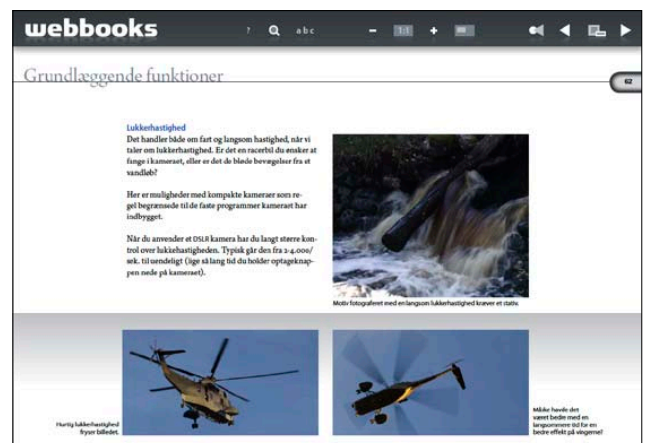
webbooks

? abc 1:1

Grundlæggende funktioner

62

Lukkerhastighed

Det handler både om fart og langsom hastighed, når vi taler om lukkerhastighed. Er det en racerbil du ønsker at fange i kameraet, eller er det de bløde bevægelser fra et vandløb?

Her er muligheder med kompakte kameraer som regel begrænsede til de faste programmer kameraet har indbygget.

Når du anvender et DSLR kamera har du langt større kontrol over lukkerhastigheden. Typisk går den fra 1-4.000/ sek. til uendeligt (lige så lang tid du holder optageknappen nede på kameraet).

Motiv fotograferet med en langsom lukkerhastighed kræver et stativ.

Hurtig lukkerhastighed fryser billedet.

Måske havde det været bedre med en langsommere tid for en bedre effekt på vingerne!